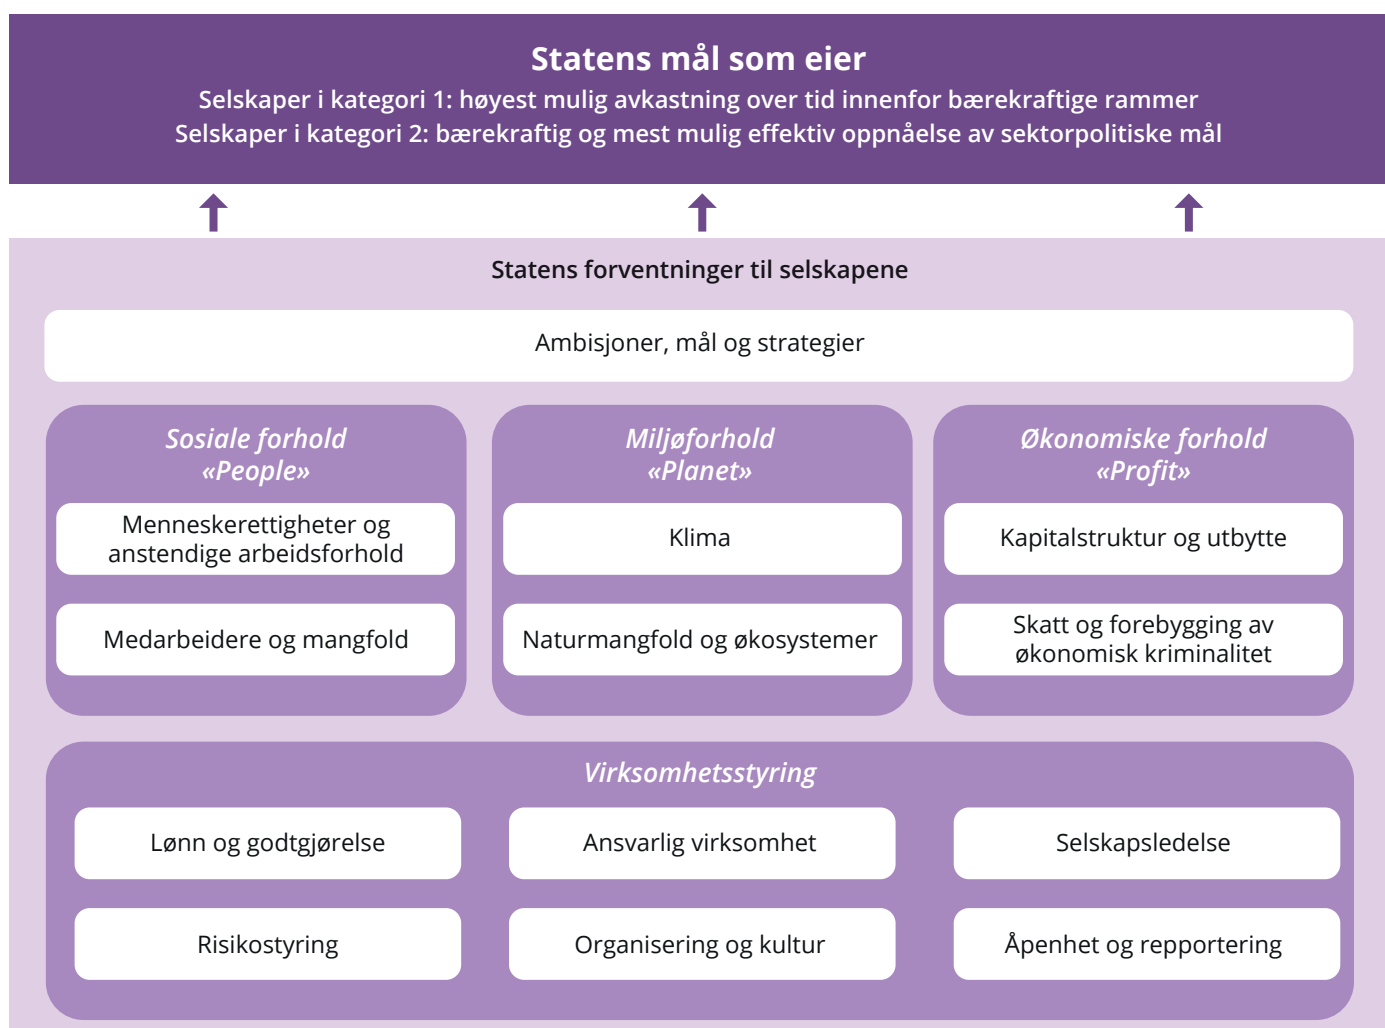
Statens mål som eier
Selskaper i kategori 1: høyest mulig avkastning over tid innenfor bærekraftige rammer
Selskaper i kategori 2: bærekraftig og mest mulig effektiv oppnåelse av sektorpolitiske mål

Statens forventninger til selskapene

Ambisjoner, mål og strategier

Sosiale forhold «People»

Menneskerettigheter og anstendige arbeidsforhold

Medarbeidere og mangfold

Miljøforhold «Planet»

Klima

Naturmangfold og økosystemer

Økonomiske forhold «Profit»

Kapitalstruktur og utbytte

Skatt og forebygging av økonomisk kriminalitet

Virksomhetsstyring

Lønn og godtgjørelse

Ansvarlig virksomhet

Selskapsledelse

Risikostyring

Organisering og kultur

Åpenhet og rapportering